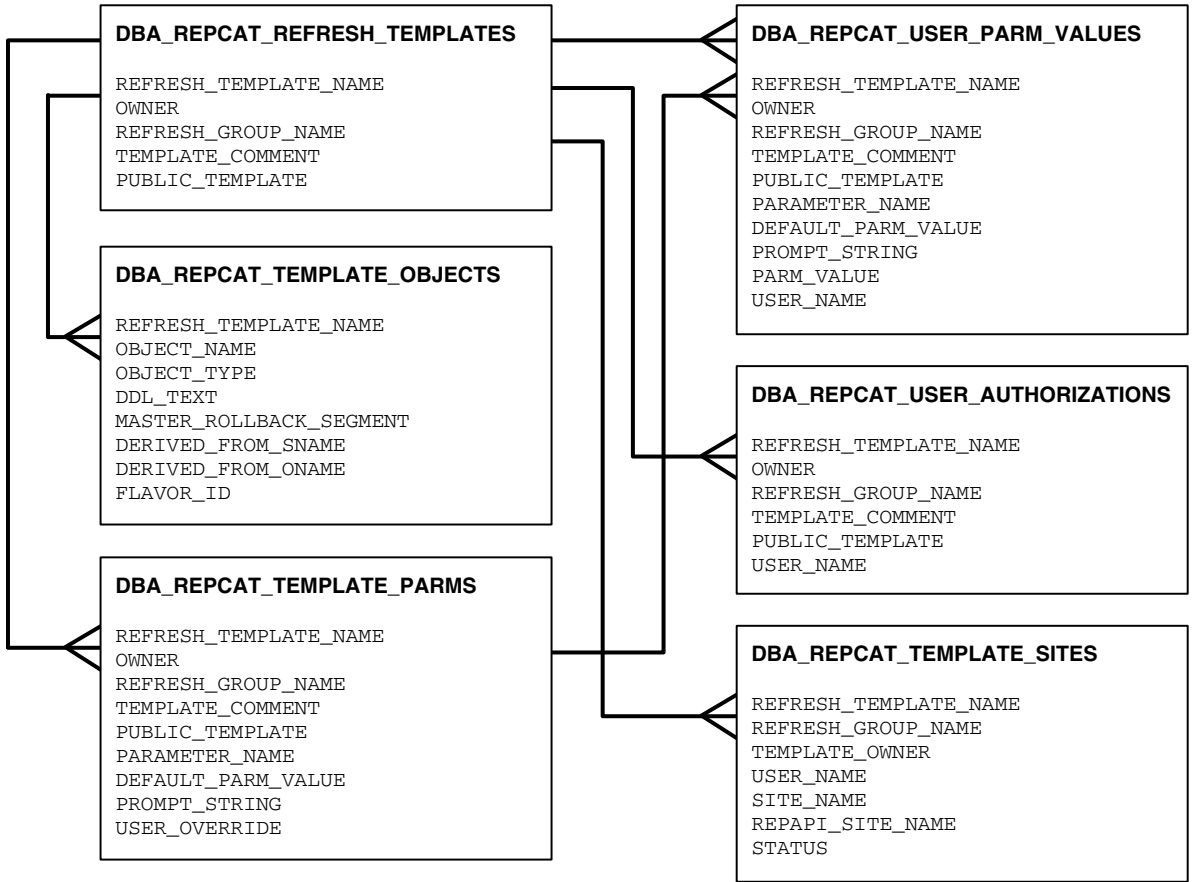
DBA_REPCAT_REFRESH_TEMPLATES

REFRESH_TEMPLATE_NAME
OWNER
REFRESH_GROUP_NAME
TEMPLATE_COMMENT
PUBLIC_TEMPLATE

DBA_REPCAT_TEMPLATE_OBJECTS

REFRESH_TEMPLATE_NAME
OBJECT_NAME
OBJECT_TYPE
DDL_TEXT
MASTER_ROLLBACK_SEGMENT
DERIVED_FROM_SNAME
DERIVED_FROM_ONAME
FLAVOR_ID

DBA_REPCAT_TEMPLATE_PARMS

REFRESH_TEMPLATE_NAME
OWNER
REFRESH_GROUP_NAME
TEMPLATE_COMMENT
PUBLIC_TEMPLATE
PARAMETER_NAME
DEFAULT_PARM_VALUE
PROMPT_STRING
USER_OVERRIDE

DBA_REPCAT_USER_PARM_VALUES

REFRESH_TEMPLATE_NAME
OWNER
REFRESH_GROUP_NAME
TEMPLATE_COMMENT
PUBLIC_TEMPLATE
PARAMETER_NAME
DEFAULT_PARM_VALUE
PROMPT_STRING
PARM_VALUE
USER_NAME

DBA_REPCAT_USER_AUTHORIZATIONS

REFRESH_TEMPLATE_NAME
OWNER
REFRESH_GROUP_NAME
TEMPLATE_COMMENT
PUBLIC_TEMPLATE
USER_NAME

DBA_REPCAT_TEMPLATE_SITES

REFRESH_TEMPLATE_NAME
REFRESH_GROUP_NAME
TEMPLATE_OWNER
USER_NAME
SITE_NAME
REPAPI_SITE_NAME
STATUS